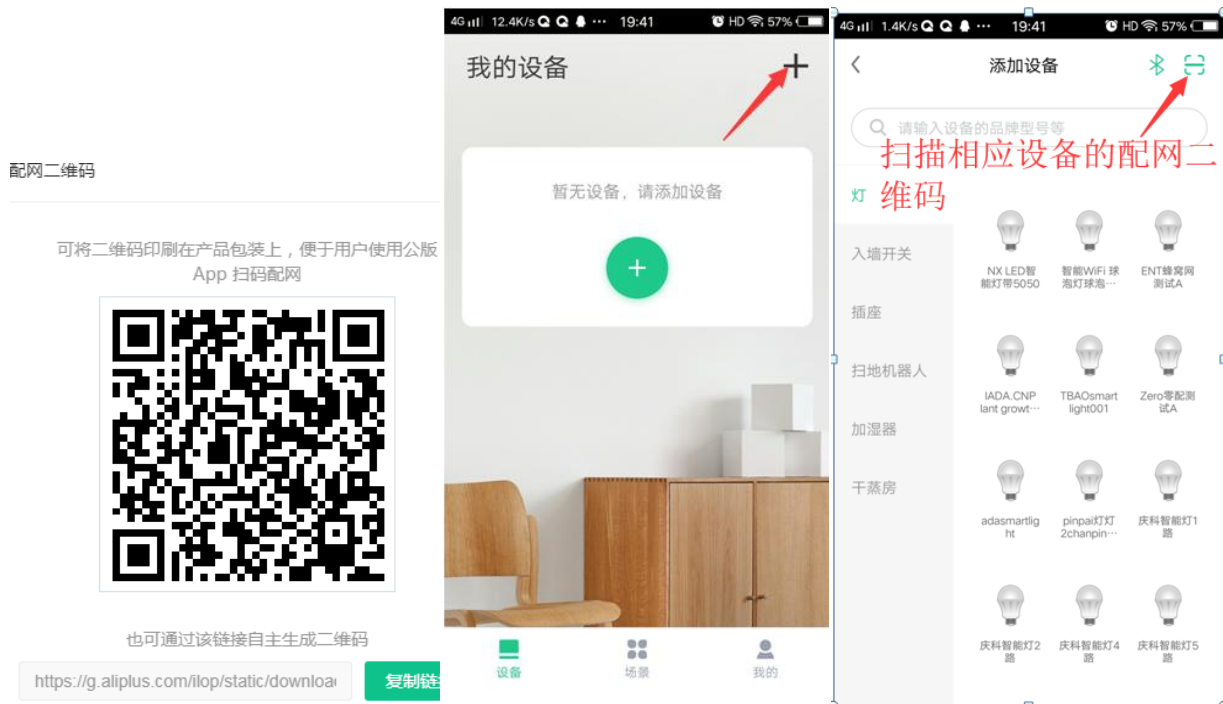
配网二维码

可将二维码印刷在产品包装上，便于用户使用公版 App 扫码配网

也可通过该链接自主生成二维码

https://g.aliplus.com/ilop/static/downloa

复制链

4G 12.4K/s 19:41 HD 57%

我的设备

+

暂无设备，请添加设备

+

设备　场景　我的

4G 1.4K/s 19:41 HD 57%

<　添加设备

请输入设备的品牌型号等

扫描相应设备的配网二维码

灯

入墙开关

插座

扫地机器人

加湿器

干蒸房

NX LED智能灯带5050

智能WiFi 球泡灯球泡…

ENT蜂窝网测试A

IADA.CNPlant growt…

TBAOsmartlight001

Zero零配测试A

adasmartlight

pinpai灯灯2chanpin…

庆科智能灯1路

庆科智能灯2路

庆科智能灯4路

庆科智能灯5路